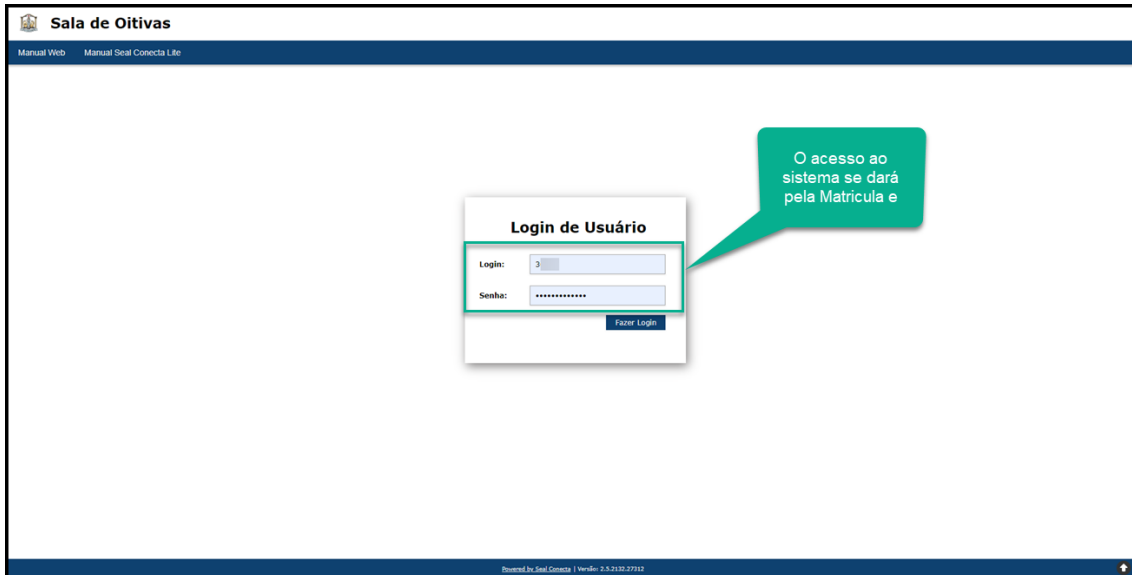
Sala de Oitivas

Manual Web Manual Seal Conecta Lite

O acesso ao sistema se dará pela Matricula e

Login de Usuário

Login: 3

Senha: •••••••••••••

Fazer Login

Powered by Seal Conecta | Versão: 2.5.2132.27312